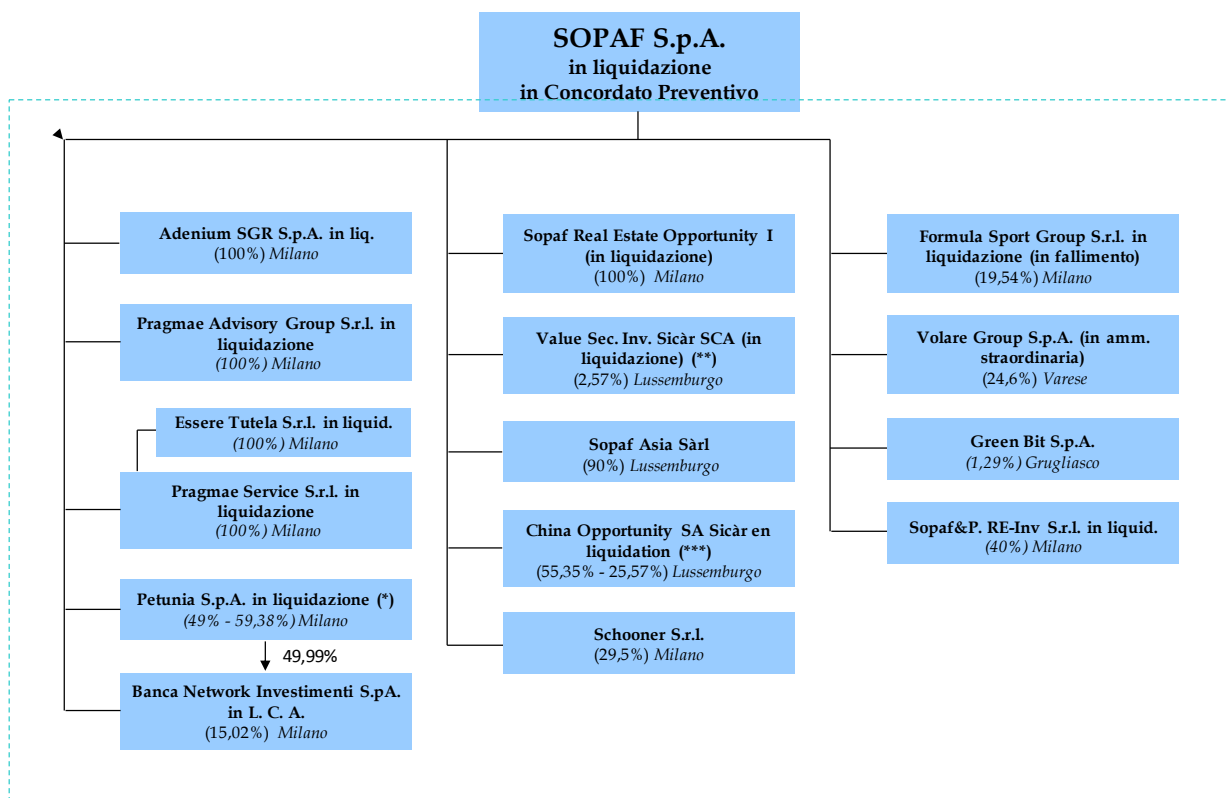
SOPAF S.p.A.
in liquidazione
in Concordato Preventivo

Adenium SGR S.p.A. in liq.
(100%) Milano

Pragmae Advisory Group S.r.l. in liquidazione
(100%) Milano

Essere Tutela S.r.l. in liquid.
(100%) Milano

Pragmae Service S.r.l. in liquidazione
(100%) Milano

Petunia S.p.A. in liquidazione (*)
(49% - 59,38%) Milano

49,99%

Banca Network Investimenti S.pA. in L. C. A.
(15,02%) Milano

Sopaf Real Estate Opportunity I (in liquidazione)
(100%) Milano

Value Sec. Inv. Sicàr SCA (in liquidazione) (**)
(2,57%) Lussemburgo

Sopaf Asia Sàrl
(90%) Lussemburgo

China Opportunity SA Sicàr en liquidation (***)
(55,35% - 25,57%) Lussemburgo

Schooner S.r.l.
(29,5%) Milano

Formula Sport Group S.r.l. in liquidazione (in fallimento)
(19,54%) Milano

Volare Group S.p.A. (in amm. straordinaria)
(24,6%) Varese

Green Bit S.p.A.
(1,29%) Grugliasco

Sopaf&P. RE-Inv S.r.l. in liquid.
(40%) Milano